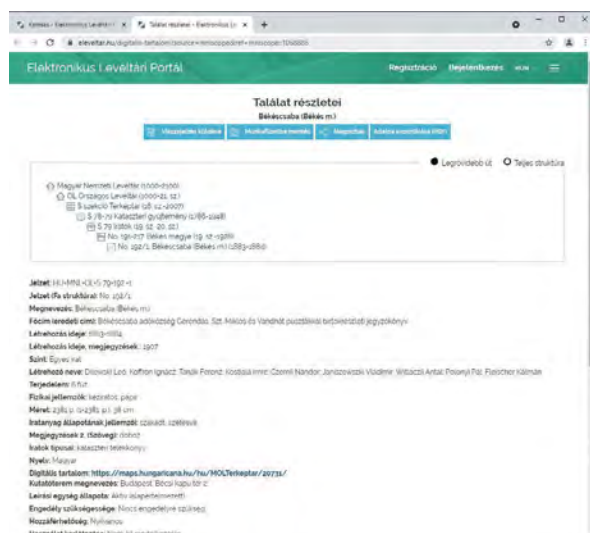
Keresés - Elektronikus Levéltári × | Találat részletei - Elektronikus Le × | +

eleveltar.hu/digitalis-tartalom?source=mnlsopperlink&mnlsopper=1006600

Elektronikus Levéltári Portál | Regisztráció | Bejelentkezés | HUN

Találat részletei

Békéscsaba (Békés m.)

Visszalépés találat | Mutatfüzetbe mentés | Megosztás | Adatok exportálása (PDF)

Legrövidebb út | Teljes struktúra

Magyar Nemzeti Levéltár (1000-2020)
OL Országos Levéltár (1000-21. sz.)
S szekció Térképtár (18. sz.-2007)
S 78-79 Kataszteri gyűjtemény (1786-1948)
S 79 Iratok (19. sz.-20. sz.)
No. 190-217 Békés megye (19. sz.-1986)
No. 192/1. Békéscsaba (Békés m.) (1883-1886)

Jelzet: HU-MNL-OL-S 79-192-1
Jelzet (Fa struktúra): No. 192/1.
Megnevezés: Békéscsaba (Békés m.)
Főcím (eredeti cím): Békéscsaba adóközség Gerendás, Szt. Miklós és Vandhát pusztákkal birtokrészleti jegyzőkönyv
Létrehozás ideje: 1883-1884
Létrehozás ideje, megjegyzések: 1907
Szint: Egyes irat
Létrehozó neve: Dlovszki Leó; Koffron Ignácz; Torák Ferenc; Kostiska Imre; Czernil Nándor; Janiszewski Vladimir; Witaczik Antal; Pisonyi Pál; Fleischer Kálmán
Terjedelem: 6 fűz.
Fizikai jellemzők: kéziratos, papír
Méret: 2381 p. (1-2381 p.), 38 cm
Iratanyag állapotának jellemzői: szakadt, szétesve
Megjegyzések 2. (Sablon): bekötött
Iratok típusai: kataszteri telekkönyv
Nyelv: Magyar
Digitális tartalom: https://maps.hungaricana.hu/hu/MOLTerkeptar/20731/
Kutatóterem megnevezés: Budapest, Bécsi kapu tér 2.
Leírási egység állapota: Aktív (elaprétezett)
Engedély szükségessége: Nincs engedélyre szükség
Hozzáférhetőség: Nyilvános
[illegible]